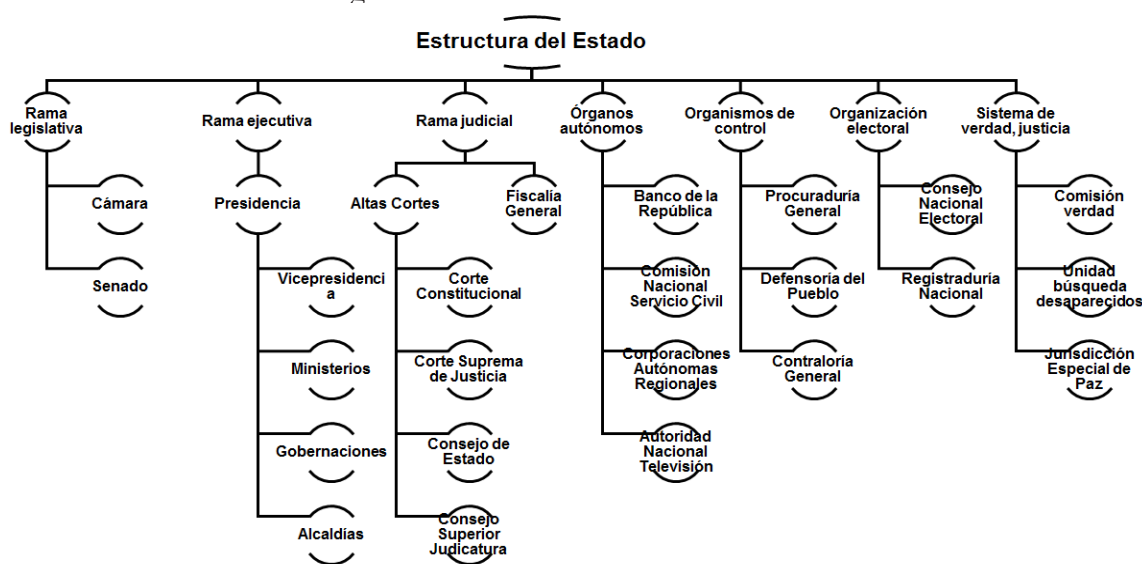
Estructura del Estado

Rama legislativa

Cámara

Senado

Rama ejecutiva

Presidencia

Vicepresidencia

Ministerios

Gobernaciones

Alcaldías

Rama judicial

Altas Cortes

Fiscalía General

Corte Constitucional

Corte Suprema de Justicia

Consejo de Estado

Consejo Superior Judicatura

Órganos autónomos

Banco de la República

Comisión Nacional Servicio Civil

Corporaciones Autónomas Regionales

Autoridad Nacional Televisión

Organismos de control

Procuraduría General

Defensoría del Pueblo

Contraloría General

Organización electoral

Consejo Nacional Electoral

Registraduría Nacional

Sistema de verdad, justicia

Comisión verdad

Unidad búsqueda desaparecidos

Jurisdicción Especial de Paz